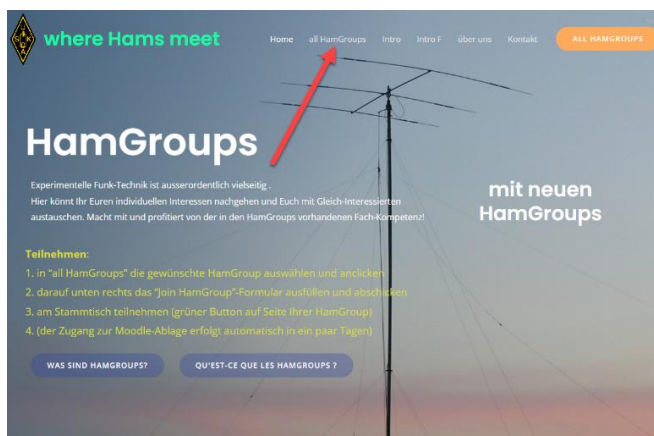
USKA

where Hams meet

Home all HamGroups Intro Intro F über uns Kontakt ALL HAMGROUPS

HamGroups

Experimentelle Funk-Technik ist ausserordentlich vielseitig .
Hier könnt Ihr Euren individuellen Interessen nachgehen und Euch mit Gleich-Interessierten austauschen. Macht mit und profitiert von der in den HamGroups vorhandenen Fach-Kompetenz!

mit neuen HamGroups

Teilnehmen:
1. in "all HamGroups" die gewünschte HamGroup auswählen und anclicken
2. darauf unten rechts das "Join HamGroup"-Formular ausfüllen und abschicken
3. am Stammtisch teilnehmen (grüner Button auf Seite Ihrer HamGroup)
4. (der Zugang zur Moodle-Ablage erfolgt automatisch in ein paar Tagen)

WAS SIND HAMGROUPS?

QU'EST-CE QUE LES HAMGROUPS ?